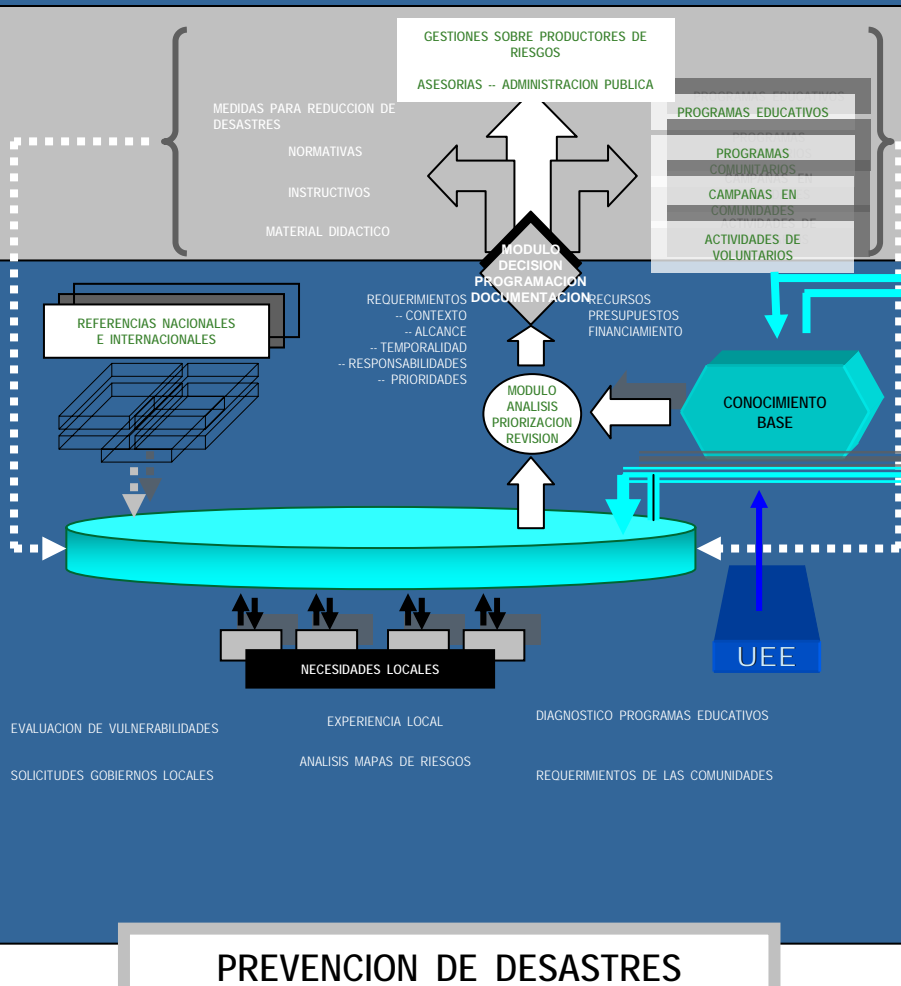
GESTIONES SOBRE PRODUCTORES DE RIESGOS

ASESORIAS -- ADMINISTRACION PUBLICA

MEDIDAS PARA REDUCCION DE DESASTRES

NORMATIVAS

INSTRUCTIVOS

MATERIAL DIDACTICO

PROGRAMAS EDUCATIVOS

PROGRAMAS COMUNITARIOS

CAMPAÑAS EN COMUNIDADES

ACTIVIDADES DE VOLUNTARIOS

MODULO DECISION PROGRAMACION DOCUMENTACION

REFERENCIAS NACIONALES E INTERNACIONALES

REQUERIMIENTOS
-- CONTEXTO
-- ALCANCE
-- TEMPORALIDAD
-- RESPONSABILIDADES
-- PRIORIDADES

RECURSOS
PRESUPUESTOS
FINANCIAMIENTO

MODULO ANALISIS PRIORIZACION REVISION

CONOCIMIENTO BASE

UEE

NECESIDADES LOCALES

EVALUACION DE VULNERABILIDADES

EXPERIENCIA LOCAL

DIAGNOSTICO PROGRAMAS EDUCATIVOS

SOLICITUDES GOBIERNOS LOCALES

ANALISIS MAPAS DE RIESGOS

REQUERIMIENTOS DE LAS COMUNIDADES

PREVENCION DE DESASTRES